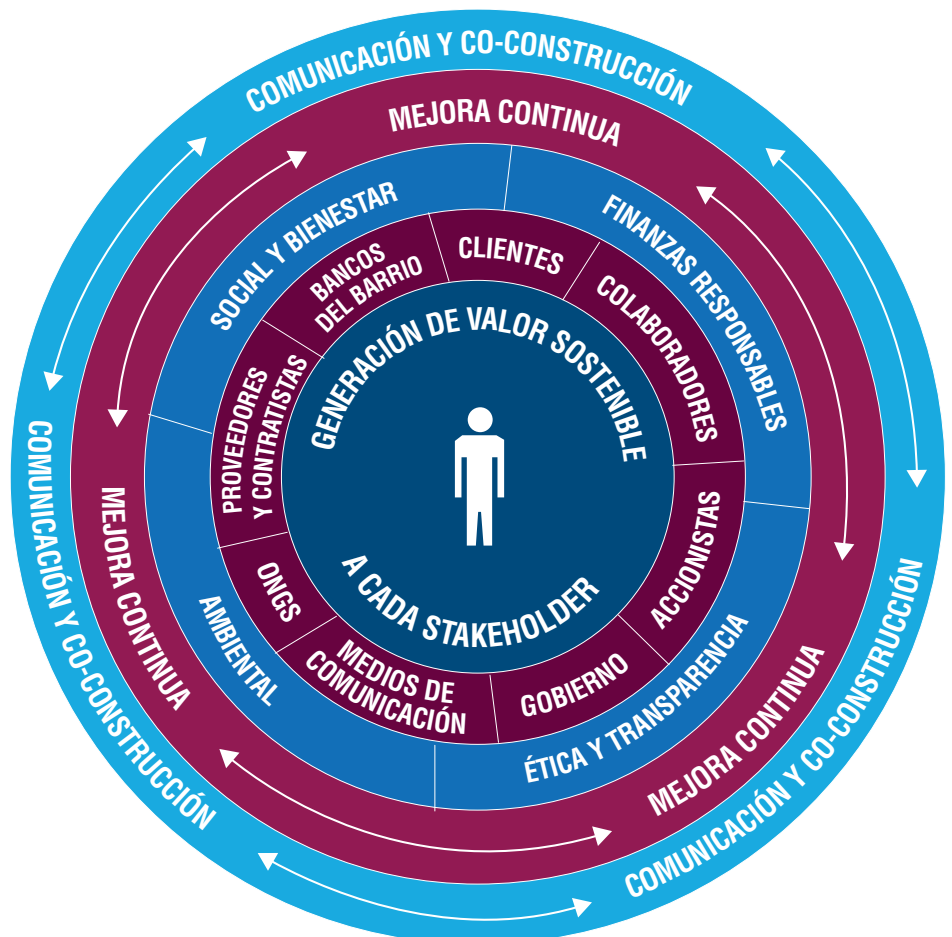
COMUNICACIÓN Y CO-CONSTRUCCIÓN

MEJORA CONTINUA

SOCIAL Y BIENESTAR

FINANZAS RESPONSABLES

BANCOS DEL BARRIO

CLIENTES

COLABORADORES

PROVEEDORES Y CONTRATISTAS

GENERACIÓN DE VALOR SOSTENIBLE

A CADA STAKEHOLDER

ACCIONISTAS

ONGS

MEDIOS DE COMUNICACIÓN

GOBIERNO

AMBIENTAL

ÉTICA Y TRANSPARENCIA

COMUNICACIÓN Y CO-CONSTRUCCIÓN

MEJORA CONTINUA

MEJORA CONTINUA

COMUNICACIÓN Y CO-CONSTRUCCIÓN